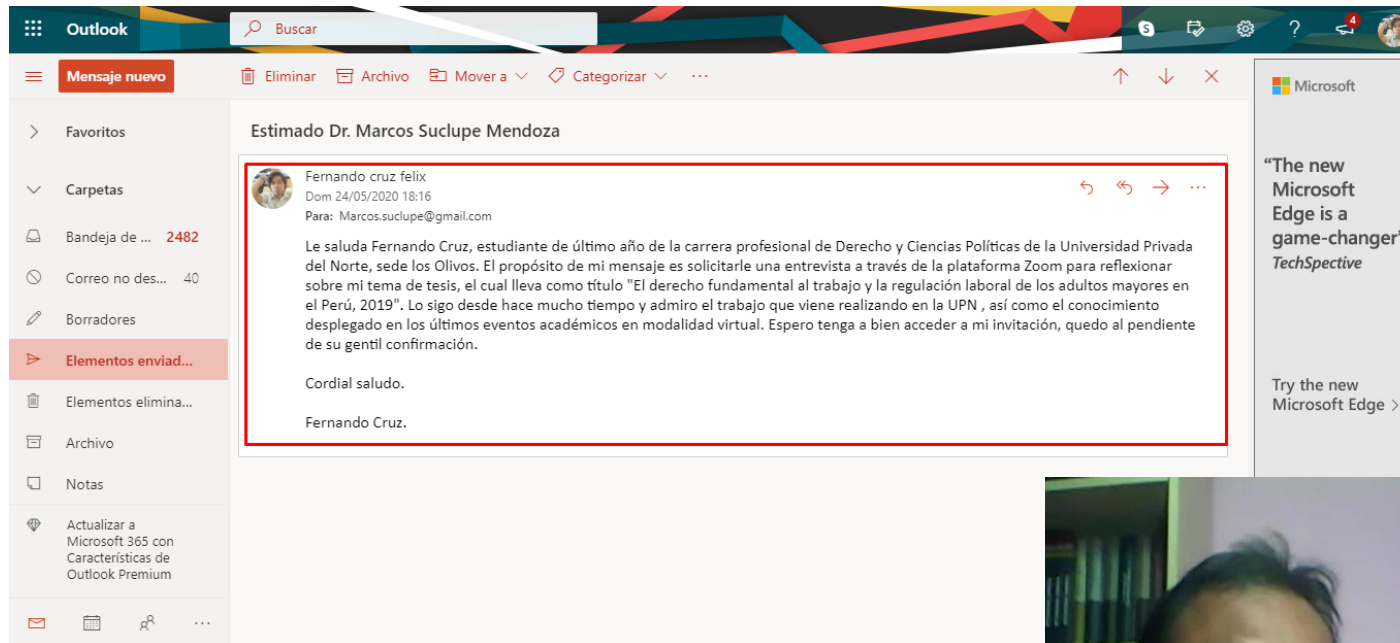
Outlook

Buscar

4

Mensaje nuevo

Eliminar  Archivo  Mover a  Categorizar  ···

Favoritos

Carpetas

Bandeja de ... 2482

Correo no des... 40

Borradores

Elementos enviad...

Elementos elimina...

Archivo

Notas

Actualizar a Microsoft 365 con Características de Outlook Premium

Estimado Dr. Marcos Suclupe Mendoza

Fernando cruz felix
Dom 24/05/2020 18:16
Para: Marcos.suclupe@gmail.com

Le saluda Fernando Cruz, estudiante de último año de la carrera profesional de Derecho y Ciencias Políticas de la Universidad Privada del Norte, sede los Olivos. El propósito de mi mensaje es solicitarle una entrevista a través de la plataforma Zoom para reflexionar sobre mi tema de tesis, el cual lleva como título "El derecho fundamental al trabajo y la regulación laboral de los adultos mayores en el Perú, 2019". Lo sigo desde hace mucho tiempo y admiro el trabajo que viene realizando en la UPN , así como el conocimiento desplegado en los últimos eventos académicos en modalidad virtual. Espero tenga a bien acceder a mi invitación, quedo al pendiente de su gentil confirmación.

Cordial saludo.

Fernando Cruz.

Microsoft

"The new Microsoft Edge is a game-changer"
TechSpective

Try the new Microsoft Edge >